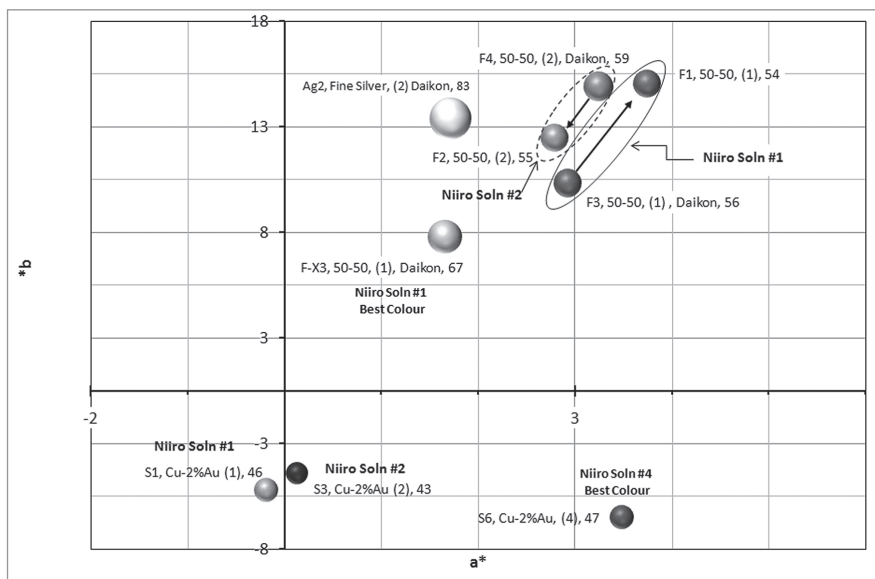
18

13

8

3

-2

-3

-8

3

*b

a*

F4, 50-50, (2), Daikon, 59

Ag2, Fine Silver, (2) Daikon, 83

F1, 50-50, (1), 54

F2, 50-50, (2), 55

Niiro Soln #1

Niiro Soln #2

F3, 50-50, (1) , Daikon, 56

F-X3, 50-50, (1), Daikon, 67

Niiro Soln #1
Best Colour

Niiro Soln #1

S1, Cu-2%Au (1), 46

Niiro Soln #2

S3, Cu-2%Au (2), 43

Niiro Soln #4
Best Colour

S6, Cu-2%Au, (4), 47